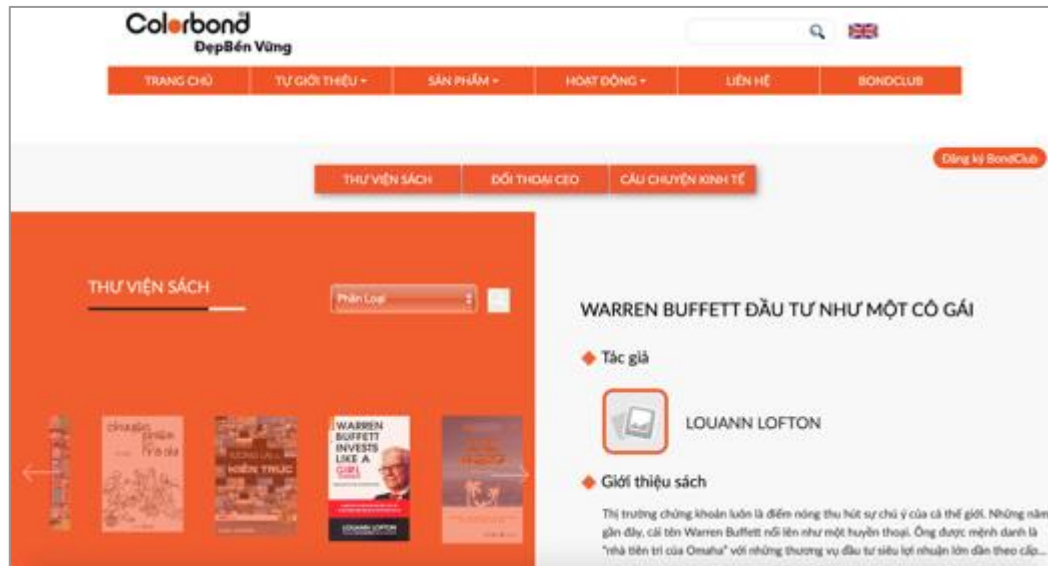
Colorbond
ĐẹpBền Vững

TRANG CHỦ
TỰ GIỚI THIỆU
SẢN PHẨM
HOẠT ĐỘNG
LIÊN HỆ
BONDCLUB

Đăng ký BondClub

THƯ VIỆN SÁCH
ĐỐI THOẠI CEO
CÂU CHUYỆN KINH TẾ

THƯ VIỆN SÁCH

Phân Loại

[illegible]
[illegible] KIẾN TRÚC
WARREN BUFFETT INVESTS LIKE A GIRL
LOUANN LOFTON

WARREN BUFFETT ĐẦU TƯ NHƯ MỘT CÔ GÁI

Tác giả

LOUANN LOFTON

Giới thiệu sách

Thị trường chứng khoán luôn là điểm nóng thu hút sự chú ý của cả thế giới. Những năm gần đây, cái tên Warren Buffett nổi lên như một huyền thoại. Ông được mệnh danh là "nhà tiên tri của Omaha" với những thương vụ đầu tư siêu lợi nhuận lớn dần theo cấp...